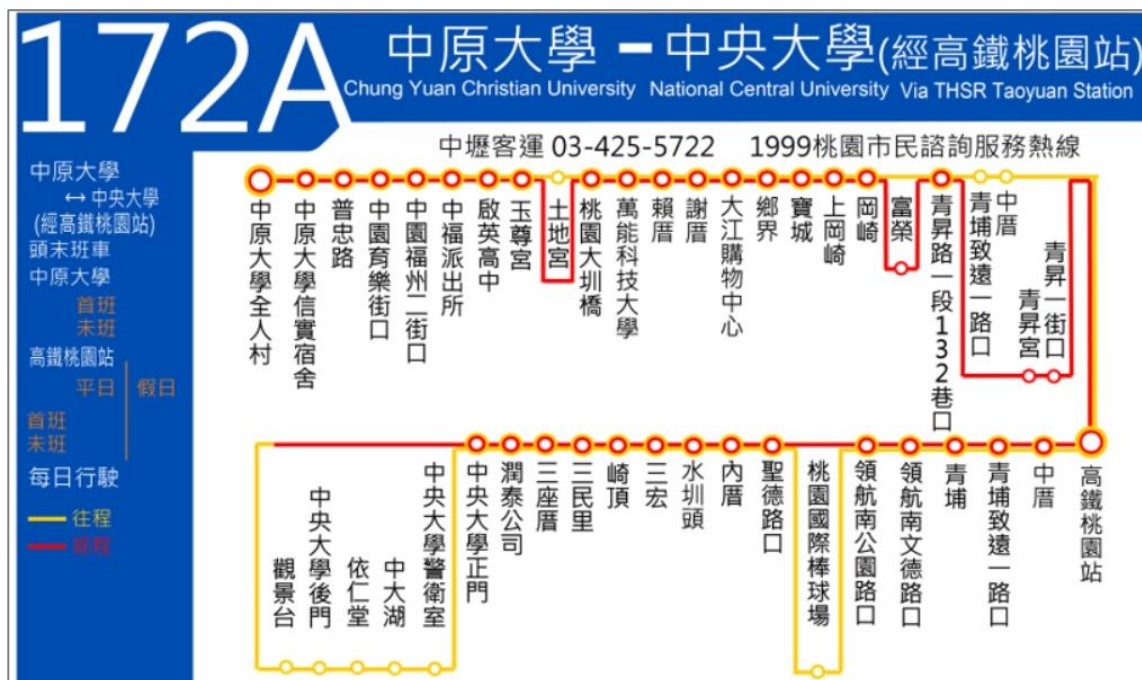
172A 中原大學 – 中央大學(經高鐵桃園站)
Chung Yuan Christian University National Central University Via THSR Taoyuan Station

中壢客運 03-425-5722 1999桃園市民諮詢服務熱線

中原大學
↔ 中央大學
(經高鐵桃園站)
頭末班車
中原大學
首班
末班
高鐵桃園站
平日 假日
首班
末班
每日行駛
往程
返程

中原大學全人村
中原大學信實宿舍
普忠路
中園育樂街口
中園福州二街口
中福派出所
啟英高中
玉尊宮
土地宮
桃園大圳橋
萬能科技大學
賴厝
謝厝
大江購物中心
鄉界
寶城
上岡崎
岡崎
富榮
青昇路一段132巷口
青埔致遠一路口
中厝
青昇宮
青昇一街口
高鐵桃園站

中厝
青埔致遠一路口
青埔
領航南文德路口
領航南公園路口
桃園國際棒球場
聖德路口
內厝
水圳頭
三宏
崎頂
三民里
三座厝
潤泰公司
中央大學正門
中央大學警衛室
中大湖
依仁堂
中央大學後門
觀景台